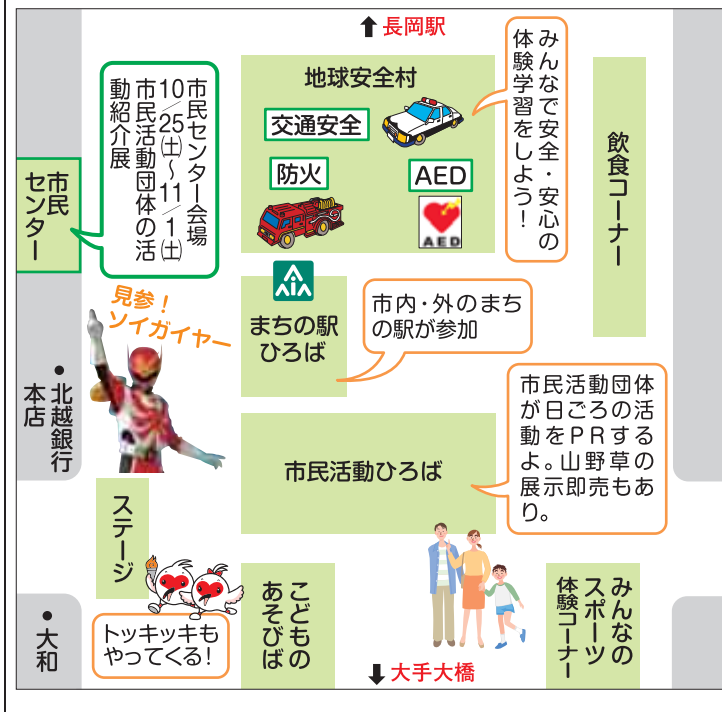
長岡駅

市民センター

市民センター会場
10/25(土)～11/1(土)
市民活動団体の活動紹介展

地球安全村

交通安全

防火

AED

AED

みんなで安全・安心の体験学習をしよう!

飲食コーナー

見参!
ソイガイヤー

まちの駅
ひろば

市内・外のまちの駅が参加

●北越銀行本店

市民活動ひろば

市民活動団体が日ごろの活動をPRするよ。山野草の展示即売もあり。

ステージ

●大和

トッキッキもやってくる!

こどものあそびば

大手大橋

みんなのスポーツ体験コーナー